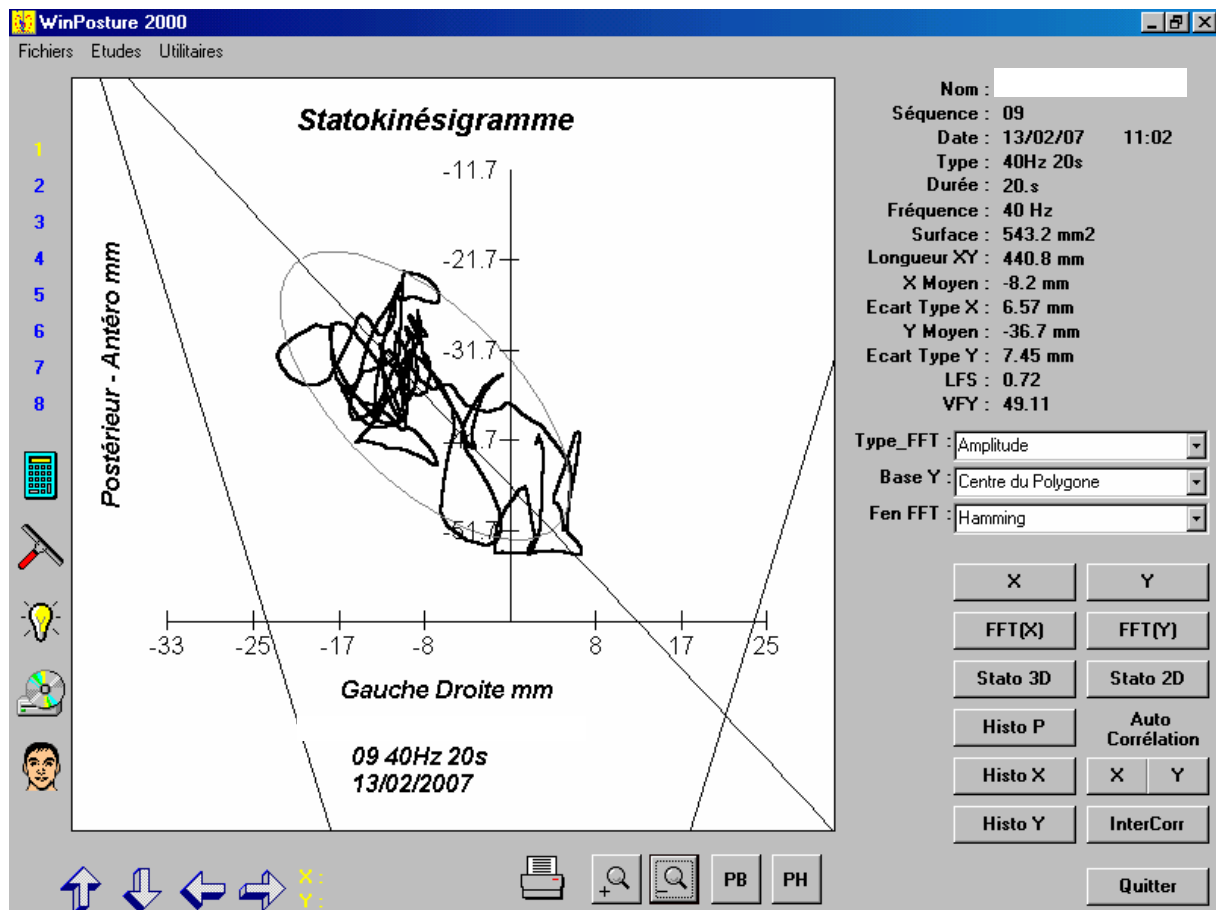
WinPosture 2000

Fichiers Etudes Utilitaires

1
2
3
4
5
6
7
8

Statokinésigramme

Postérieur - Antéro mm

-11.7
-21.7
-31.7
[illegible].7
-51.7

-33 -25 -17 -8 8 17 25

Gauche Droite mm

09 40Hz 20s
13/02/2007

Nom :
Séquence : 09
Date : 13/02/07 11:02
Type : 40Hz 20s
Durée : 20.s
Fréquence : 40 Hz
Surface : 543.2 mm2
Longueur XY : 440.8 mm
X Moyen : -8.2 mm
Ecart Type X : 6.57 mm
Y Moyen : -36.7 mm
Ecart Type Y : 7.45 mm
LFS : 0.72
VFY : 49.11

Type_FFT : Amplitude
Base Y : Centre du Polygone
Fen FFT : Hamming

X
Y
FFT(X)
FFT(Y)
Stato 3D
Stato 2D
Histo P
Auto Corrélation
Histo X
X
Y
Histo Y
InterCorr

X :
Y :

PB
PH

Quitter